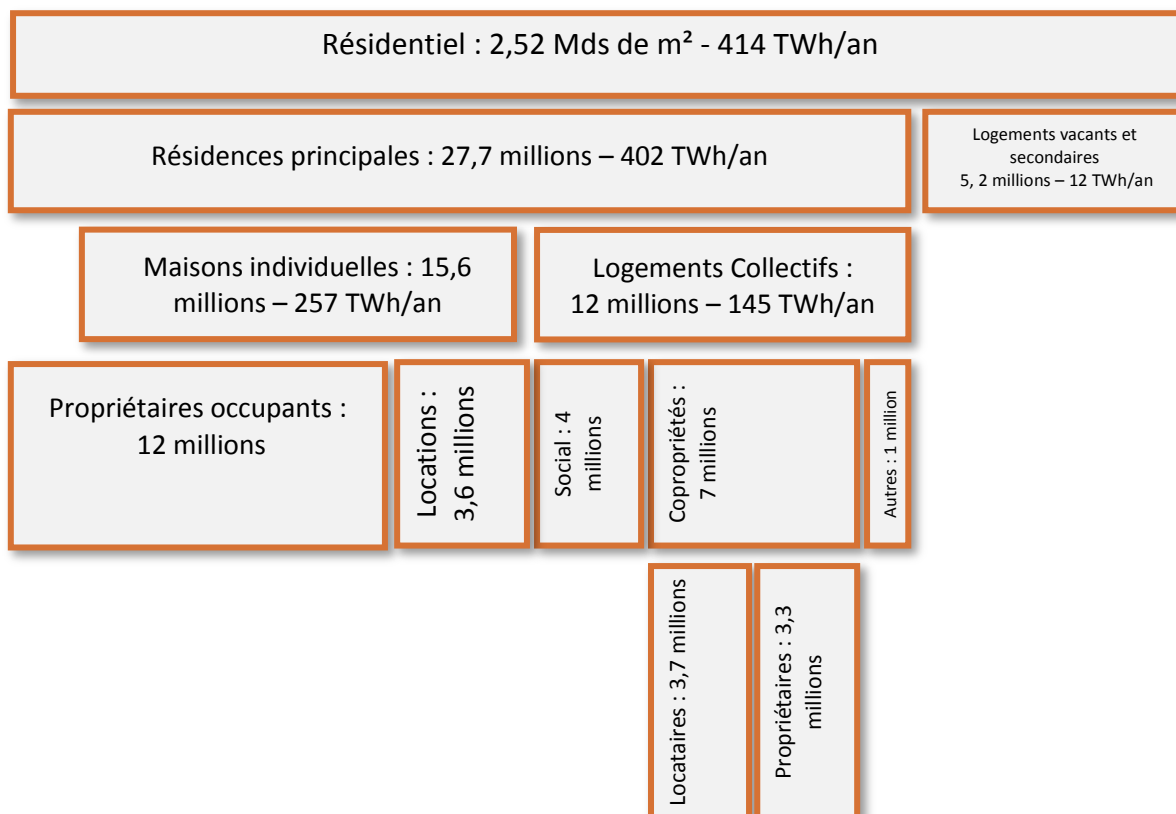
Résidentiel : 2,52 Mds de m² - 414 TWh/an

Résidences principales : 27,7 millions – 402 TWh/an

Logements vacants et secondaires
5, 2 millions – 12 TWh/an

Maisons individuelles : 15,6 millions – 257 TWh/an

Logements Collectifs : 12 millions – 145 TWh/an

Propriétaires occupants : 12 millions

Locations : 3,6 millions

Social : 4 millions

Copropriétés : 7 millions

Autres : 1 million

Locataires : 3,7 millions

Propriétaires : 3,3 millions